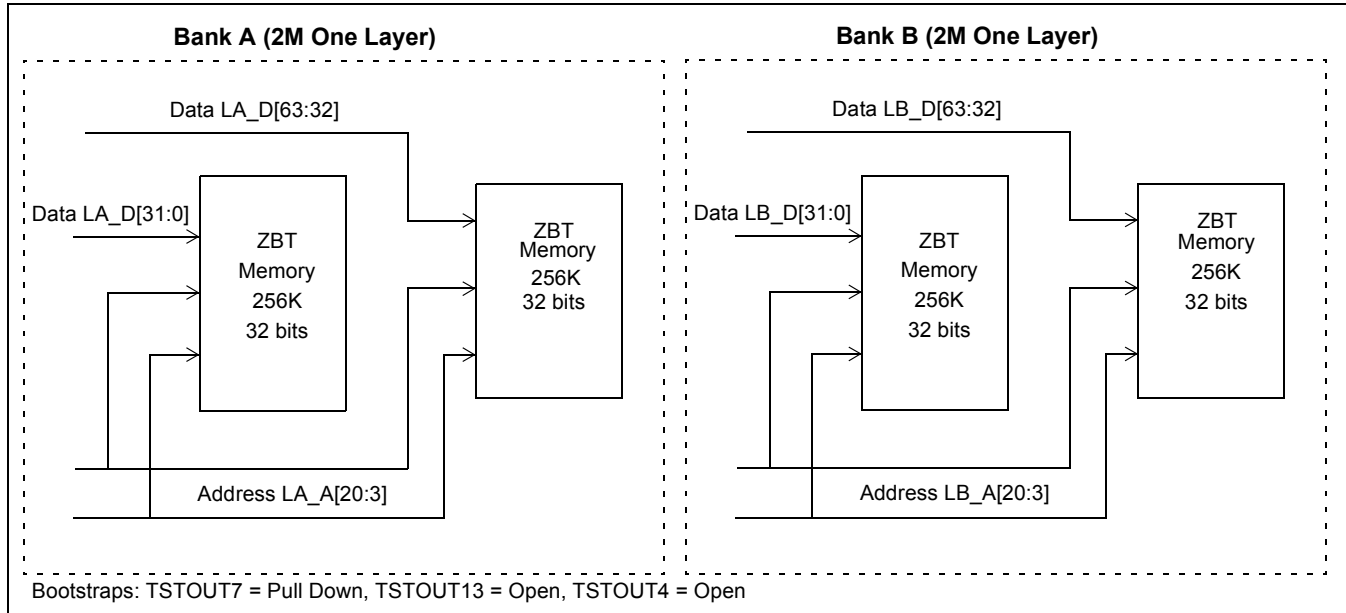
Bank A (2M One Layer)

Data LA_D[63:32]

Data LA_D[31:0]

ZBT
Memory
256K
32 bits

ZBT
Memory
256K
32 bits

Address LA_A[20:3]

Bank B (2M One Layer)

Data LB_D[63:32]

Data LB_D[31:0]

ZBT
Memory
256K
32 bits

ZBT
Memory
256K
32 bits

Address LB_A[20:3]

Bootstraps: TSTOUT7 = Pull Down, TSTOUT13 = Open, TSTOUT4 = Open